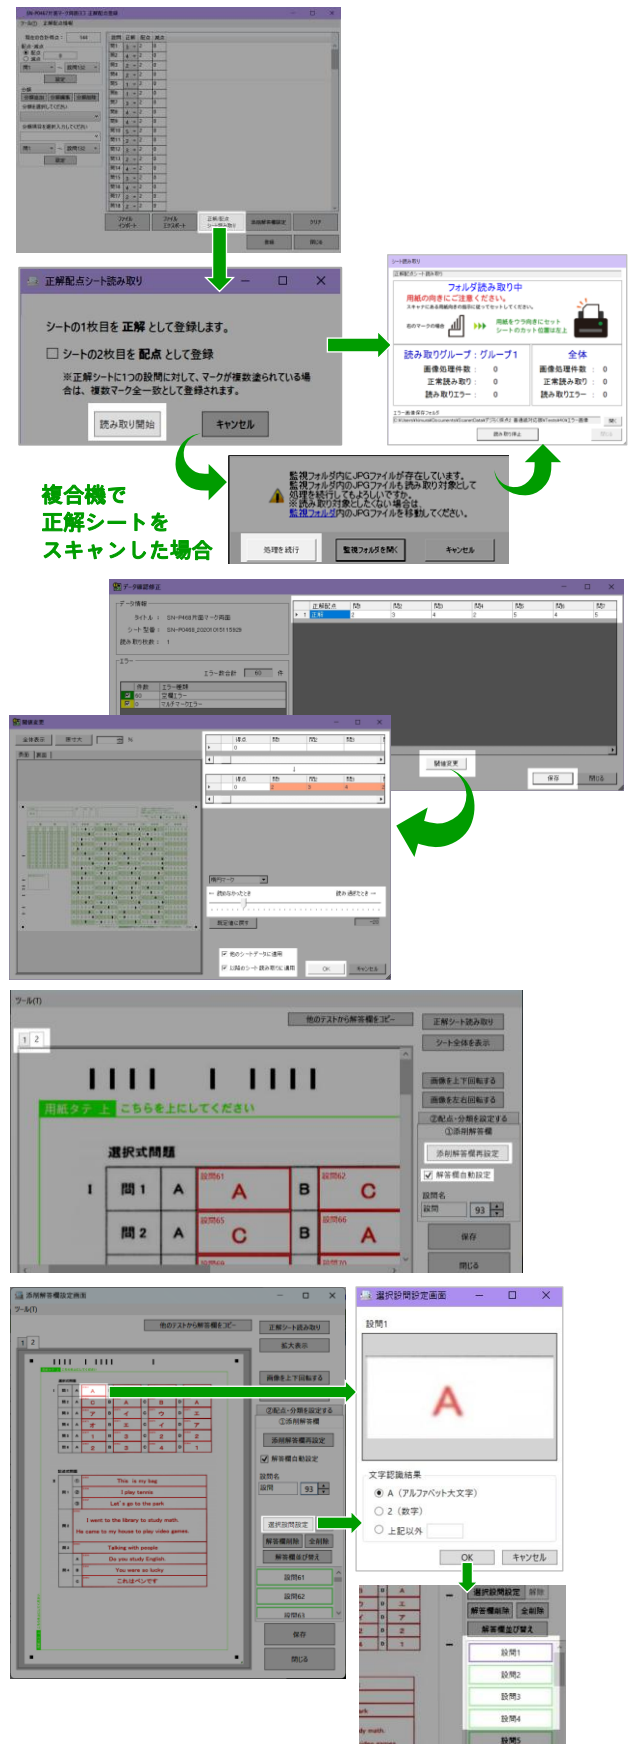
SN-P0467方面 正解配点登録

ツール(T) 正解配点情報

ファイルインポート
ファイルエクスポート
正解/配点シート読み取り
添削解答欄設定
クリア
登録
閉じる

正解配点シート読み取り

シートの1枚目を 正解 として登録します。

シートの2枚目を 配点 として登録

※正解シートに1つの設問に対して、マークが複数塗られている場合は、複数マーク全一致として登録されます。

読み取り開始
キャンセル

シート読み取り

フォルダ読み取り中
用紙の向きにご注意ください。

読み取りグループ：グループ1
画像処理件数 ： 0
正常読み取り ： 0
読み取りエラー ： 0

全体
画像処理件数 ： 0
正常読み取り ： 0
読み取りエラー ： 0

読み取り停止

監視フォルダ内にJPGファイルが存在しています。
監視フォルダ内のJPGファイルも読み取り対象として処理を続行してもよろしいですか。
※読み取り対象としたくない場合は、
監視フォルダ内のJPGファイルを移動してください。

処理を続行
監視フォルダを開く
キャンセル

複合機で
正解シートを
スキャンした場合

データ確認修正

ツール(T)

他のテストから解答欄をコピー
正解シート読み取り
シート全体を表示
画像を上下回転する
画像を左右回転する
②配点・分類を設定する
①添削解答欄
添削解答欄再設定
解答欄自動設定
設問名
設問
93
保存
閉じる

用紙タテ 上 こちらを上にしてください

選択式問題
問1 A 設問61 A B 設問62 C
問2 A 設問65 C B 設問66 A

添削解答欄設定画面

選択設問設定画面

設問1

A

文字認識結果
A（アルファベット大文字）
2（数字）
上記以外

OK
キャンセル

選択設問設定
解答欄削除
全削除
解答欄並び替え
設問1
設問2
設問3
設問4
設問5